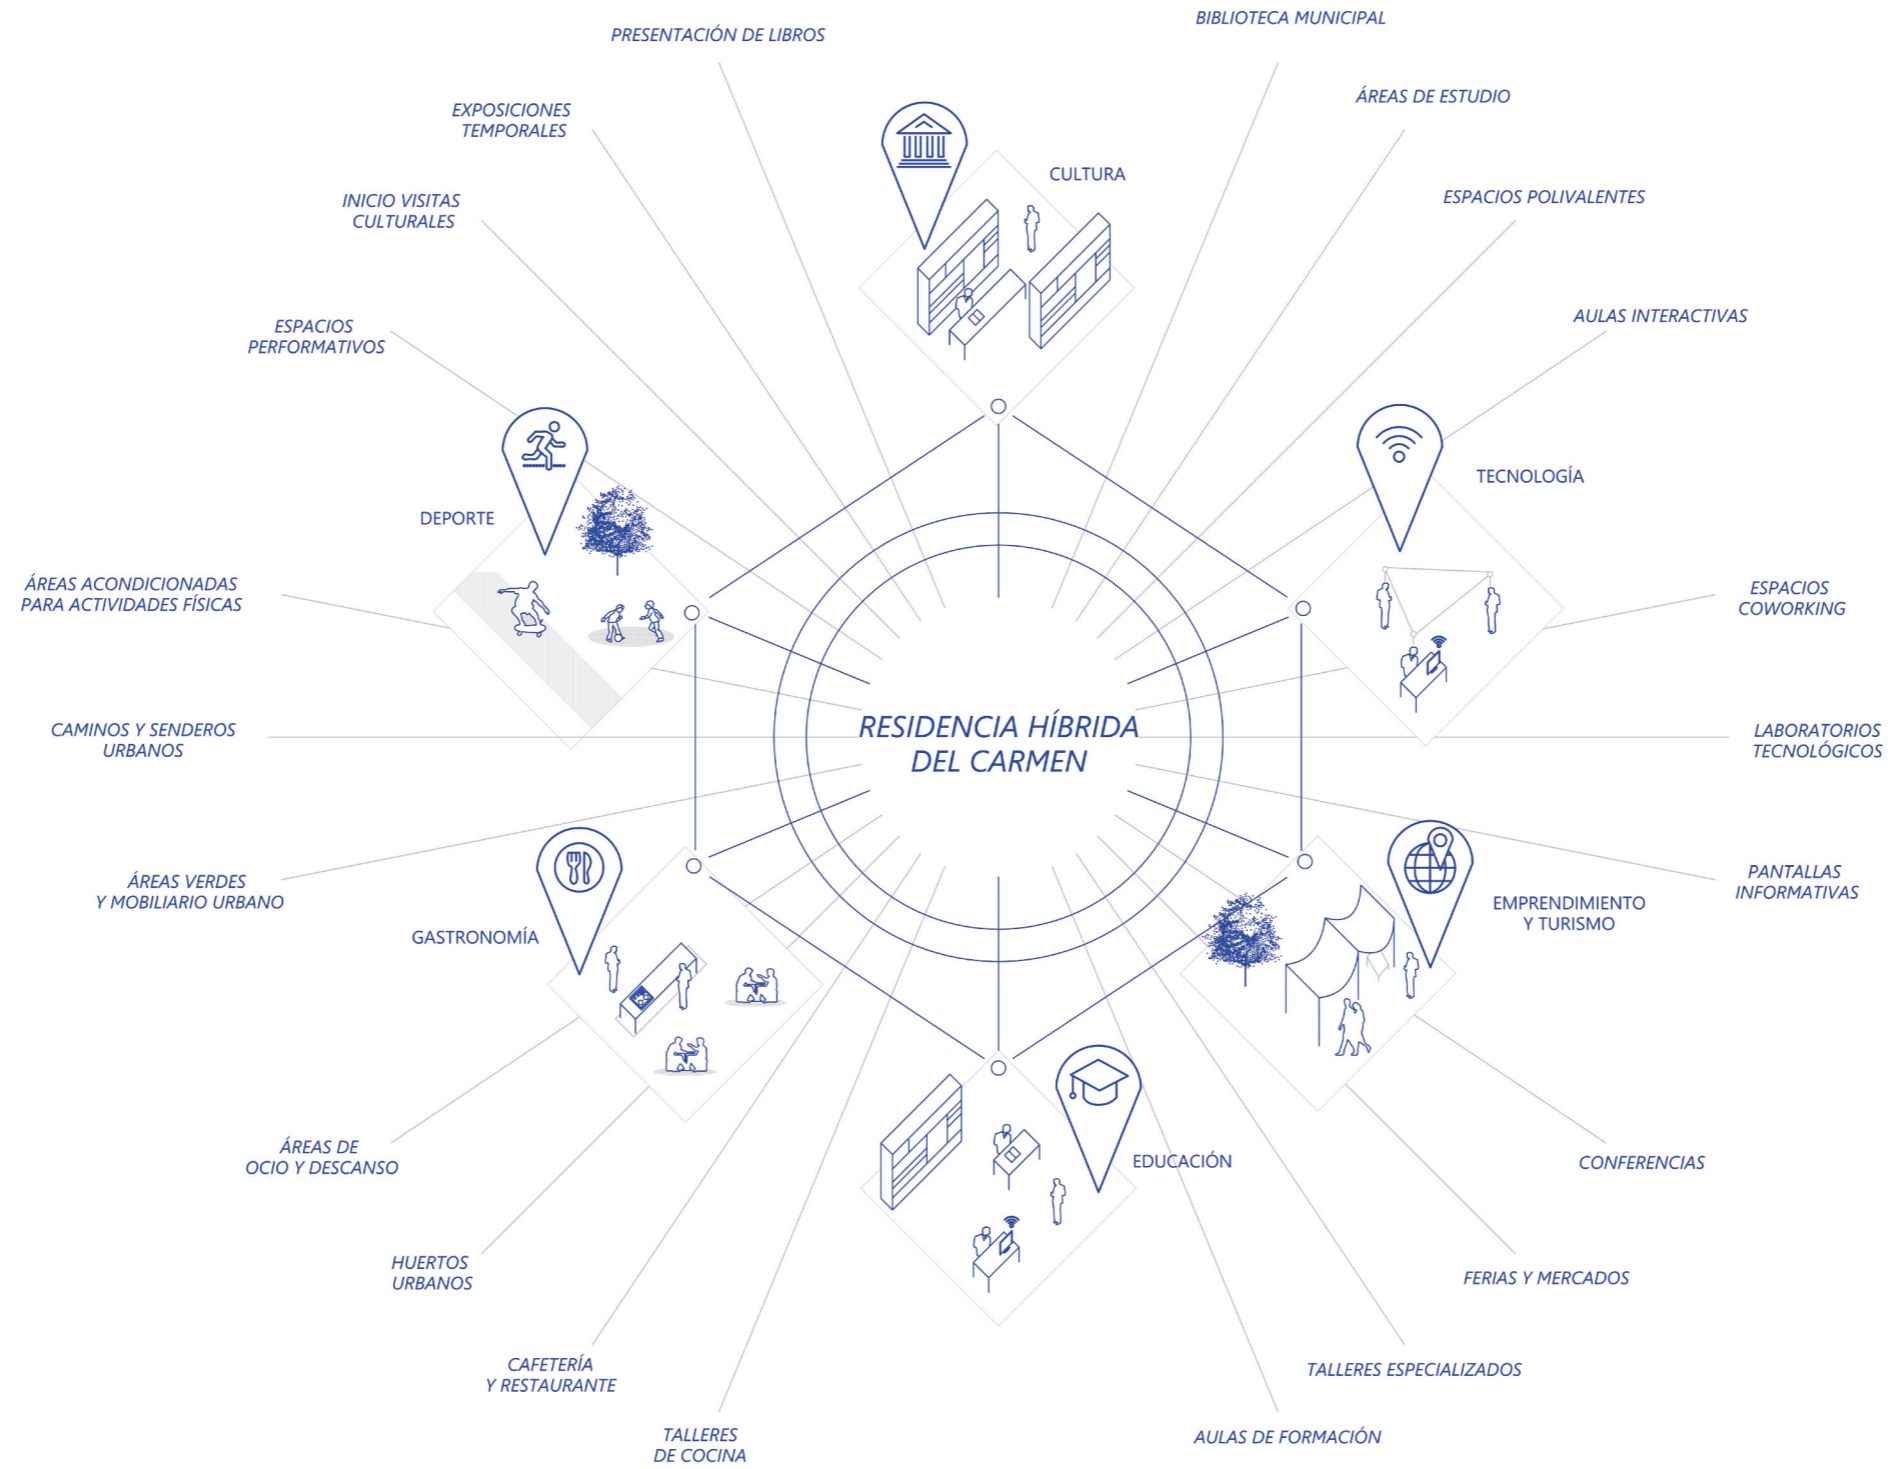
RESIDENCIA HÍBRIDA DEL CARMEN

CULTURA

PRESENTACIÓN DE LIBROS

BIBLIOTECA MUNICIPAL

ÁREAS DE ESTUDIO

ESPACIOS POLIVALENTES

EXPOSICIONES TEMPORALES

INICIO VISITAS CULTURALES

TECNOLOGÍA

AULAS INTERACTIVAS

ESPACIOS COWORKING

LABORATORIOS TECNOLÓGICOS

PANTALLAS INFORMATIVAS

EMPRENDIMIENTO Y TURISMO

CONFERENCIAS

FERIAS Y MERCADOS

TALLERES ESPECIALIZADOS

EDUCACIÓN

AULAS DE FORMACIÓN

TALLERES DE COCINA

CAFETERÍA Y RESTAURANTE

GASTRONOMÍA

HUERTOS URBANOS

ÁREAS DE OCIO Y DESCANSO

ÁREAS VERDES Y MOBILIARIO URBANO

CAMINOS Y SENDEROS URBANOS

DEPORTE

ÁREAS ACONDICIONADAS PARA ACTIVIDADES FÍSICAS

ESPACIOS PERFORMATIVOS